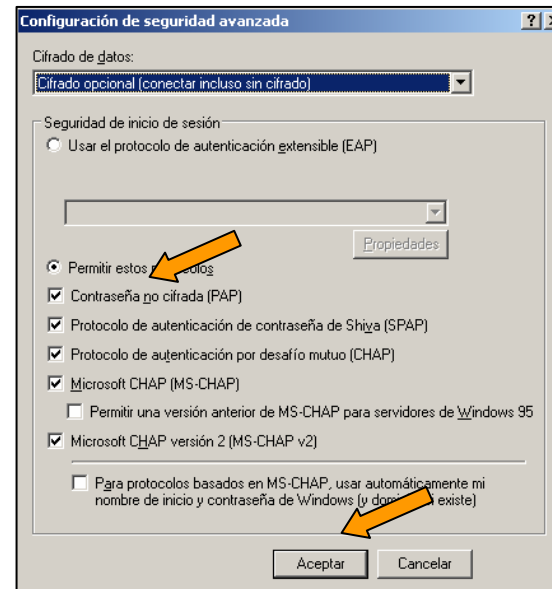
Configuración de seguridad avanzada
?
X
Cifrado de datos:
Cifrado opcional (conectar incluso sin cifrado)
Seguridad de inicio de sesión
Usar el protocolo de autenticación extensible (EAP)
Propiedades
Permitir estos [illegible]colos
Contraseña no cifrada (PAP)
Protocolo de autenticación de contraseña de Shiva (SPAP)
Protocolo de autenticación por desafío mutuo (CHAP)
Microsoft CHAP (MS-CHAP)
Permitir una versión anterior de MS-CHAP para servidores de Windows 95
Microsoft CHAP versión 2 (MS-CHAP v2)
Para protocolos basados en MS-CHAP, usar automáticamente mi nombre de inicio y contraseña de Windows (y domi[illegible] existe)
Aceptar
Cancelar